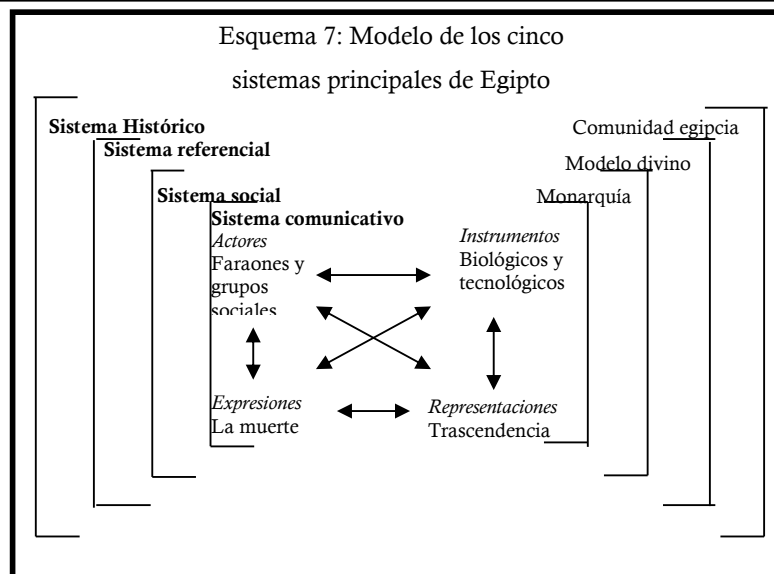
Esquema 7: Modelo de los cinco sistemas principales de Egipto

**Sistema Histórico**

Comunidad egipcia

**Sistema referencial**

Modelo divino

**Sistema social**

Monarquía

**Sistema comunicativo**

*Actores*
Faraones y grupos sociales

*Instrumentos*
Biológicos y tecnológicos

*Expresiones*
La muerte

*Representaciones*
Trascendencia